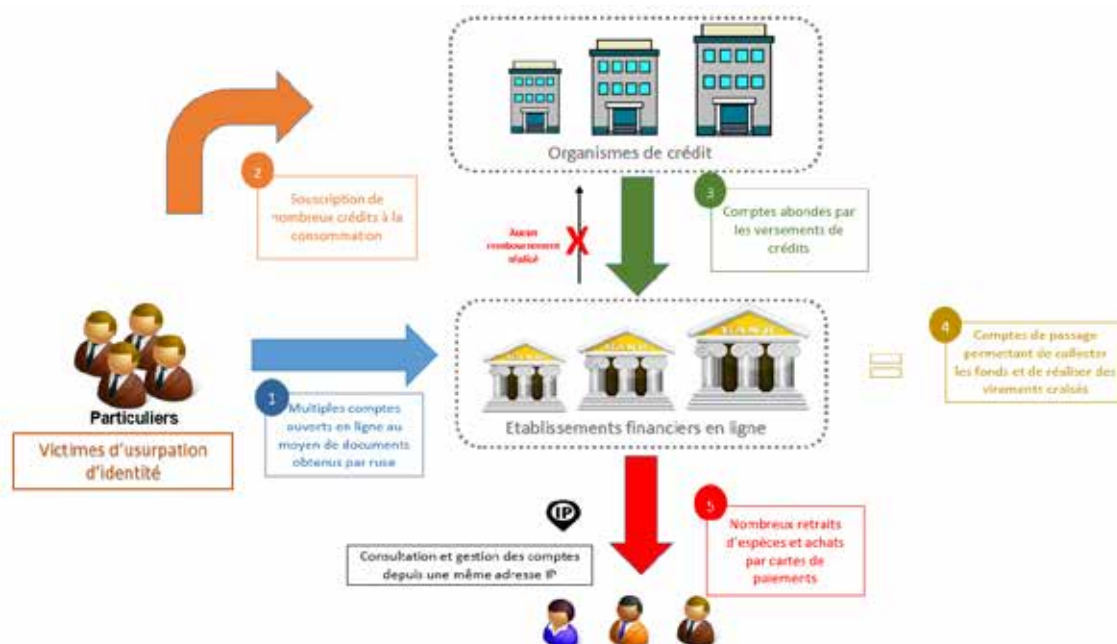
Organismes de crédit

2
Souscription de nombreux crédits à la consommation

Aucun remboursement réalisé

3
Comptes abondés par les versements de crédits

Particuliers

Victimes d'usurpation d'identité

1
Multiples comptes ouverts en ligne au moyen de documents obtenus par ruse

BANK
BANK
BANK

Etablissements financiers en ligne

=

4
Comptes de passage permettant de collecter les fonds et de réaliser des virements croisés

IP

Consultation et gestion des comptes depuis une même adresse IP

5
Nombreux retraits d'espèces et achats par cartes de paiements